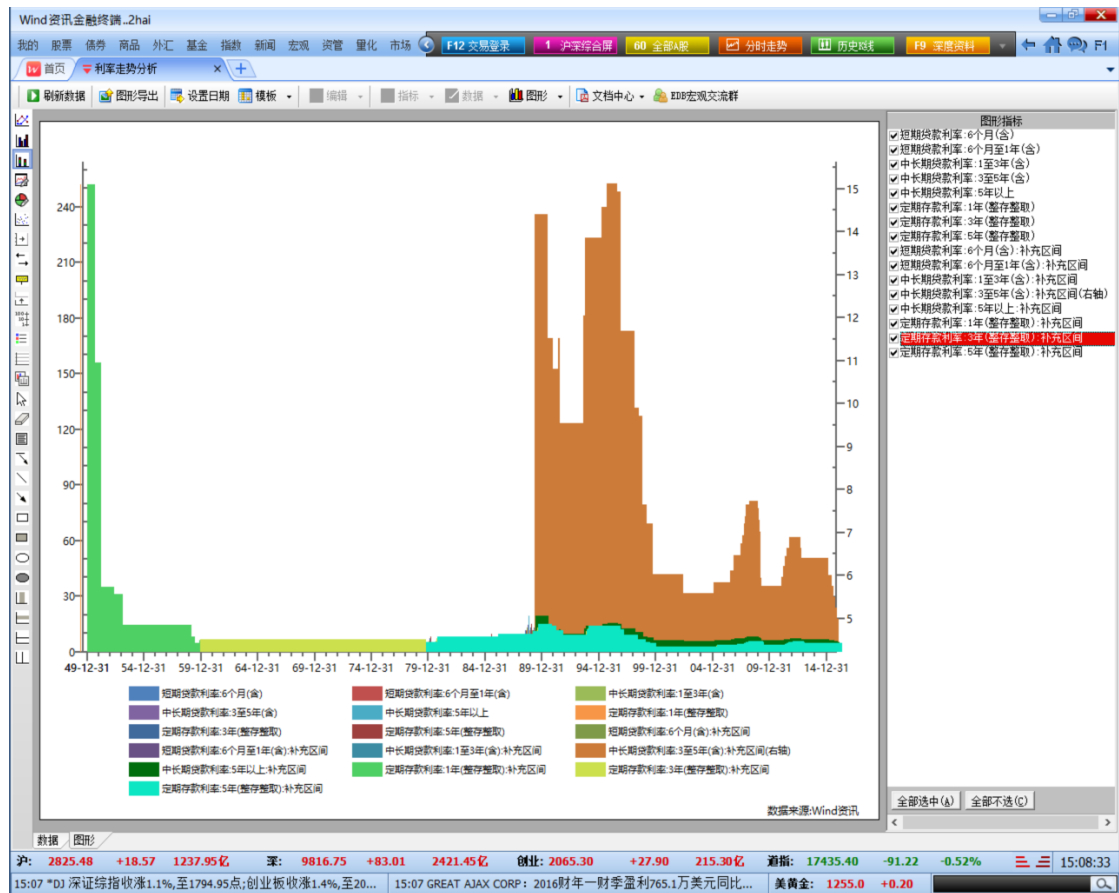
Wind资讯金融终端..2hai

我的 股票 债券 商品 外汇 基金 指数 新闻 宏观 资管 量化 市场 F12 交易登录 1 沪深综合屏 60 全部A股 分时走势 历史K线 F9 深度资料 F1

首页 利率走势分析

刷新数据 图形导出 设置日期 模板 编辑 指标 数据 图形 文档中心 EDB宏观交流群

图形指标
短期贷款利率:6个月(含)
短期贷款利率:6个月至1年(含)
中长期贷款利率:1至3年(含)
中长期贷款利率:3至5年(含)
中长期贷款利率:5年以上
定期存款利率:1年(整存整取)
定期存款利率:3年(整存整取)
定期存款利率:5年(整存整取)
短期贷款利率:6个月(含):补充区间
短期贷款利率:6个月至1年(含):补充区间
中长期贷款利率:1至3年(含):补充区间
中长期贷款利率:3至5年(含):补充区间(右轴)
中长期贷款利率:5年以上:补充区间
定期存款利率:1年(整存整取):补充区间
定期存款利率:3年(整存整取):补充区间
定期存款利率:5年(整存整取):补充区间

240 210 180 150 120 90 60 30 0
15 14 13 12 11 10 9 8 7 6 5

49-12-31 54-12-31 59-12-31 64-12-31 69-12-31 74-12-31 79-12-31 84-12-31 89-12-31 94-12-31 99-12-31 04-12-31 09-12-31 14-12-31

短期贷款利率:6个月(含) 短期贷款利率:6个月至1年(含) 中长期贷款利率:1至3年(含)
中长期贷款利率:3至5年(含) 中长期贷款利率:5年以上 定期存款利率:1年(整存整取)
定期存款利率:3年(整存整取) 定期存款利率:5年(整存整取) 短期贷款利率:6个月(含):补充区间
短期贷款利率:6个月至1年(含):补充区间 中长期贷款利率:1至3年(含):补充区间 中长期贷款利率:3至5年(含):补充区间(右轴)
中长期贷款利率:5年以上:补充区间 定期存款利率:1年(整存整取):补充区间 定期存款利率:3年(整存整取):补充区间
定期存款利率:5年(整存整取):补充区间

数据来源:Wind资讯

全部选中(A) 全部不选(C)

数据 图形

沪: 2825.48 +18.57 1237.95亿 深: 9816.75 +83.01 2421.45亿 创业: 2065.30 +27.90 215.30亿 道指: 17435.40 -91.22 -0.52% 15:08:33

15:07 *DJ 深证综指收涨1.1%,至1794.95点;创业板收涨1.4%,至20... 15:07 GREAT AJAX CORP: 2016财年一财季盈利765.1万美元同比... 美黄金: 1255.0 +0.20